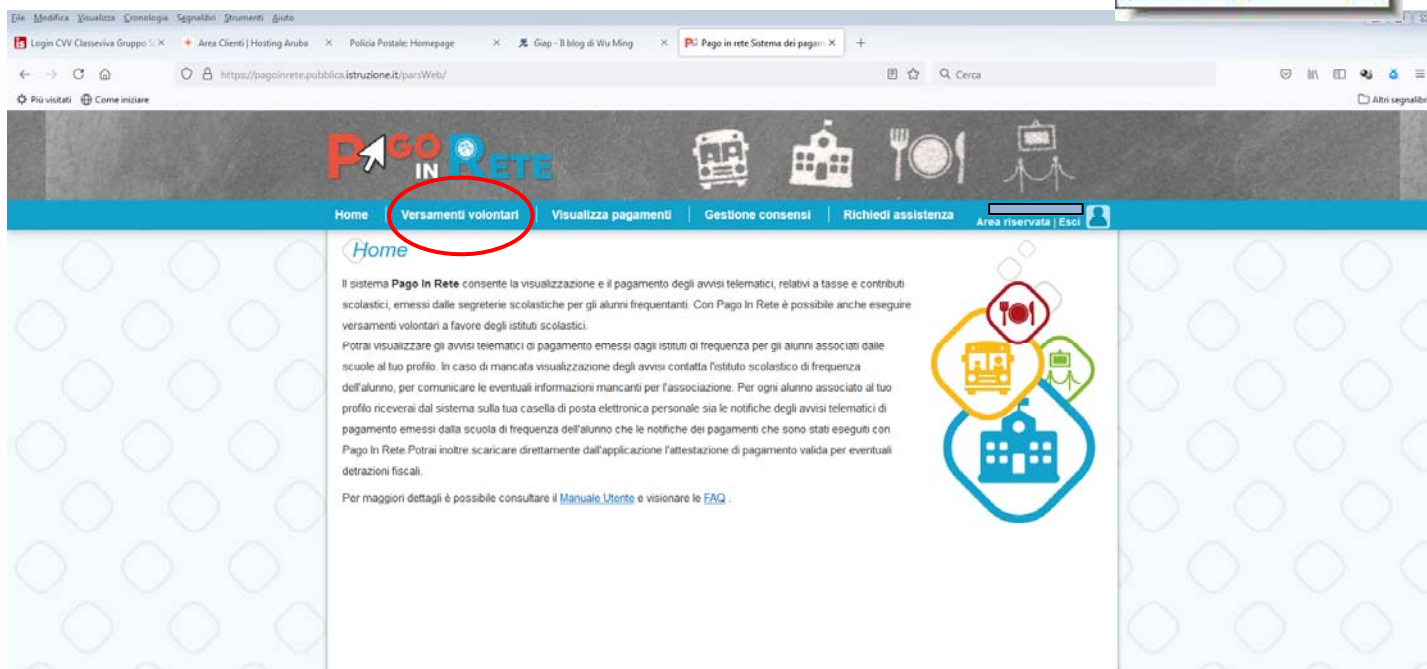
File Modifica Visualizza Cronologia Segnalibri Strumenti Aiuto

Login CVV Classeviva Gruppo S ×
Area Clienti | Hosting Aruba ×
Polizia Postale: Homepage ×
Giap - Il blog di Wu Ming ×
Pago in rete Sistema dei pagam ×
+

https://pagoinrete.pubblica.istruzione.it/parsWeb/
Cerca

Più visitati
Come iniziare
Altri segnalibri

PAGO IN RETE

Home | Versamenti volontari | Visualizza pagamenti | Gestione consensi | Richiedi assistenza | Area riservata | Esci

Home

Il sistema Pago In Rete consente la visualizzazione e il pagamento degli avvisi telematici, relativi a tasse e contributi scolastici, emessi dalle segreterie scolastiche per gli alunni frequentanti. Con Pago In Rete è possibile anche eseguire versamenti volontari a favore degli istituti scolastici.
Potrai visualizzare gli avvisi telematici di pagamento emessi dagli istituti di frequenza per gli alunni associati dalle scuole al tuo profilo. In caso di mancata visualizzazione degli avvisi contatta l'istituto scolastico di frequenza dell'alunno, per comunicare le eventuali informazioni mancanti per l'associazione. Per ogni alunno associato al tuo profilo riceverai dal sistema sulla tua casella di posta elettronica personale sia le notifiche degli avvisi telematici di pagamento emessi dalla scuola di frequenza dell'alunno che le notifiche dei pagamenti che sono stati eseguiti con Pago In Rete.Potrai inoltre scaricare direttamente dall'applicazione l'attestazione di pagamento valida per eventuali detrazioni fiscali.

Per maggiori dettagli è possibile consultare il Manuale Utente e visionare le FAQ .